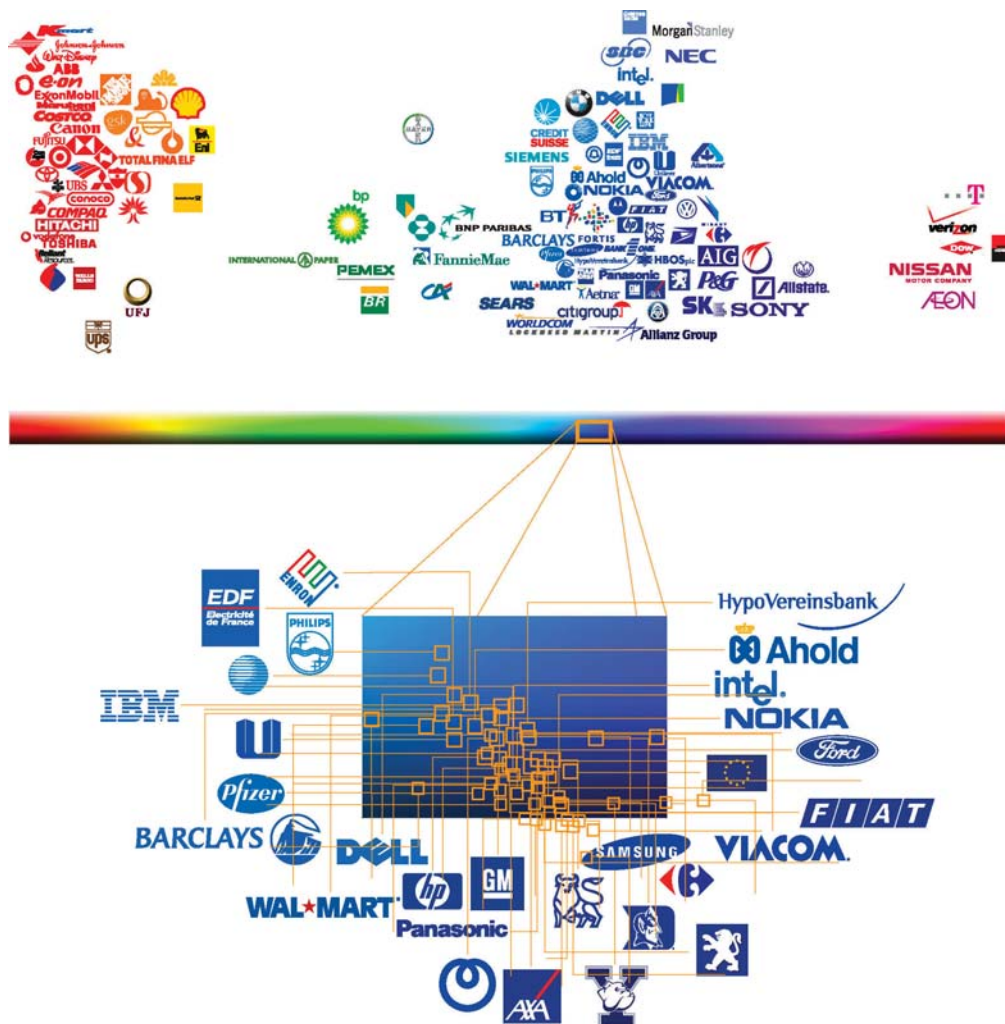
Kmart
Johnson&Johnson
Walt Disney
ABB
e-on
ExxonMobil
Costco
Canon
Fujitsu
TOTAL FINA ELF
Eni
UBS
conoco
COMPAQ
HITACHI
Vodafone
TOSHIBA
Wells Fargo
UFJ
ups
BAYER
bp
INTERNATIONAL PAPER
PEMEX
BR
BNP PARIBAS
FannieMae
CA
MorganStanley
sbc
NEC
intel.
DELL
CREDIT SUISSE
IBM
SIEMENS
Ahold
NOKIA
VIACOM
Ford
BT
FIAT
BARCLAYS
FORTIS
BANK ONE
HypoVereinsbank
HBOSplc
AIG
WAL-MART
Panasonic
P&G
Aetna
SEARS
citigroup
SK
SONY
Allstate.
WORLDCOM
LOCKHEED MARTIN
Allianz Group
T
verizon
DOW
NISSAN
MOTOR COMPANY
ÆON
EDF
Electricité de France
ENRON
PHILIPS
HypoVereinsbank
Ahold
intel.
IBM
NOKIA
Ford
Pfizer
FIAT
BARCLAYS
DELL
SAMSUNG
VIACOM.
hp
GM
WAL★MART
Panasonic
AXA